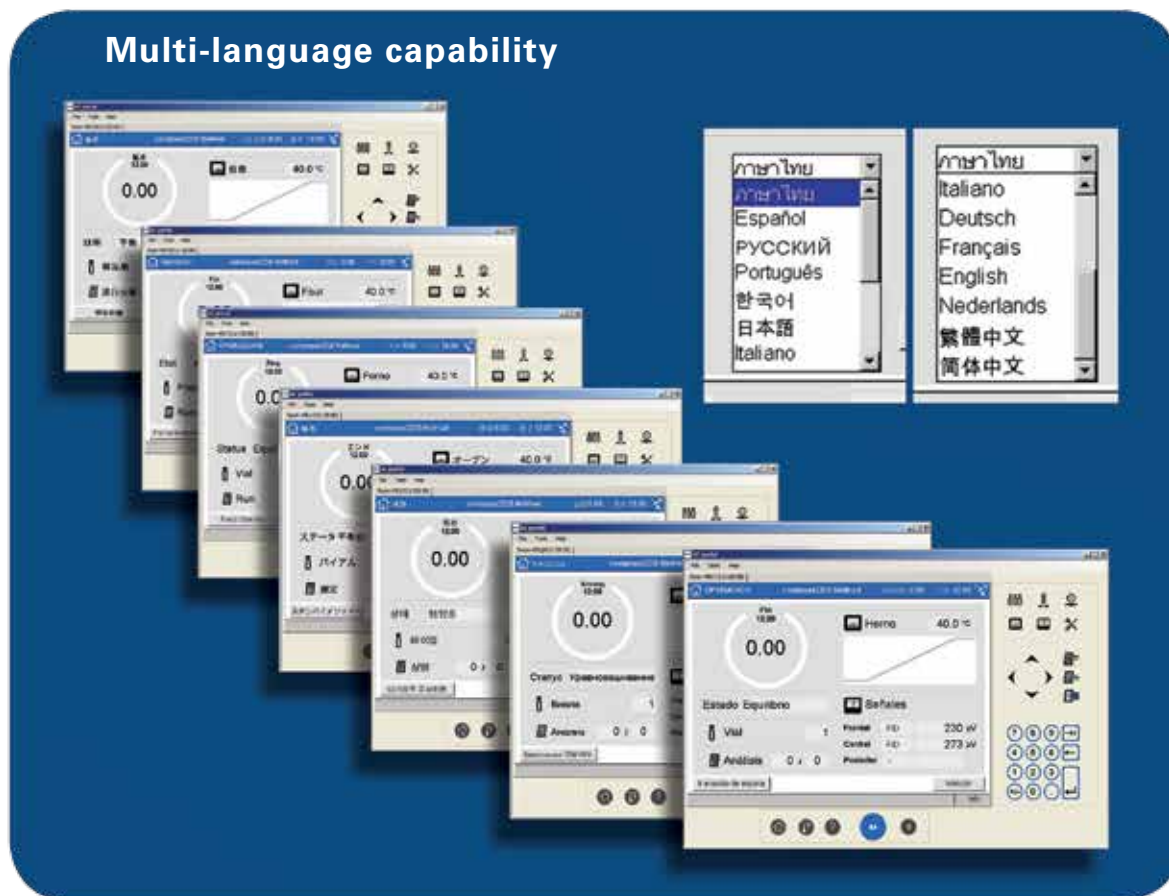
Multi-language capability

ภาษาไทย
ภาษาไทย
Español
РУССКИЙ
Português
한국어
日本語
Italiano

ภาษาไทย
Italiano
Deutsch
Français
English
Nederlands
繁體中文
简体中文

0.00
40.0 °C

Fini
40.0 °C

Forno
40.0 °C
0.0
Status
Vial
Run

オーブン
40.0 °C
0.0
ステータ
バイアル
測定

0.00
状態
0.00
Статус Уравновешивание
Виала
Анализ 0 / 0

0.00
Horno
40.0 °C
Estado Equilibrio
Señales
Vial 1
Análisis 0 / 0
Frontal FID 230 pA
Central FID 273 pA
Posterior